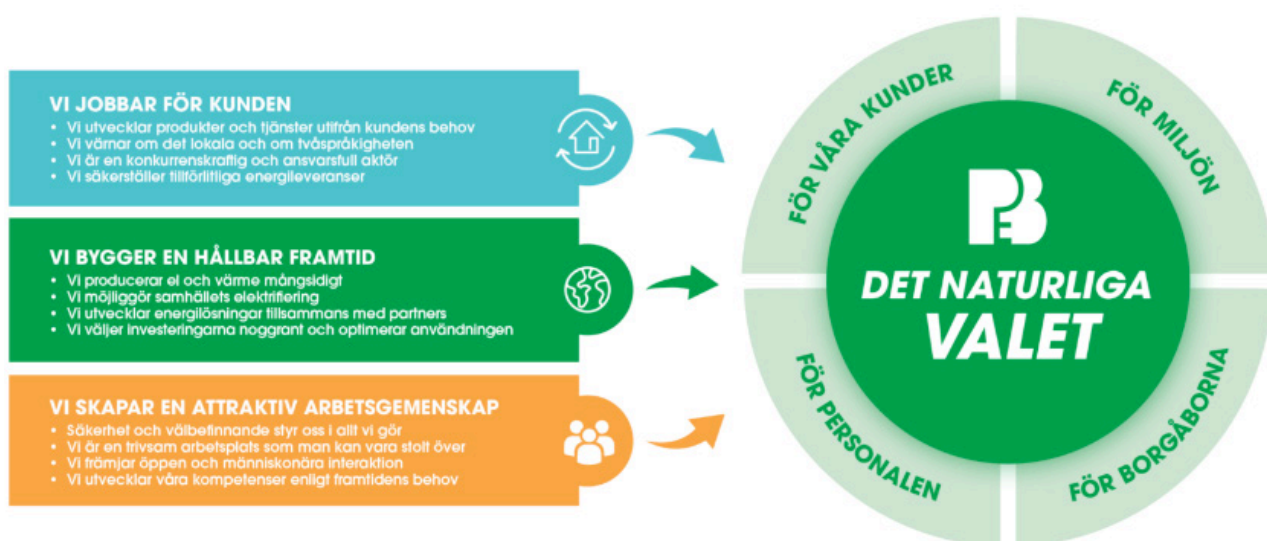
VI JOBBAR FÖR KUNDEN
• Vi utvecklar produkter och tjänster utifrån kundens behov
• Vi värnar om det lokala och om tvåspråkigheten
• Vi är en konkurrenskraftig och ansvarsfull aktör
• Vi säkerställer tillförlitliga energileveranser

VI BYGGER EN HÅLLBAR FRAMTID
• Vi producerar el och värme mångsidigt
• Vi möjliggör samhällets elektrifiering
• Vi utvecklar energilösningar tillsammans med partners
• Vi väljer investeringarna noggrant och optimerar användningen

VI SKAPAR EN ATTRAKTIV ARBETSGEMENSKAP
• Säkerhet och välbefinnande styr oss i allt vi gör
• Vi är en trivsam arbetsplats som man kan vara stolt över
• Vi främjar öppen och människonära interaktion
• Vi utvecklar våra kompetenser enligt framtidens behov

FÖR VÅRA KUNDER
FÖR MILJÖN
FÖR PERSONALEN
FÖR BORGÅBORNA

PEB
DET NATURLIGA VALET